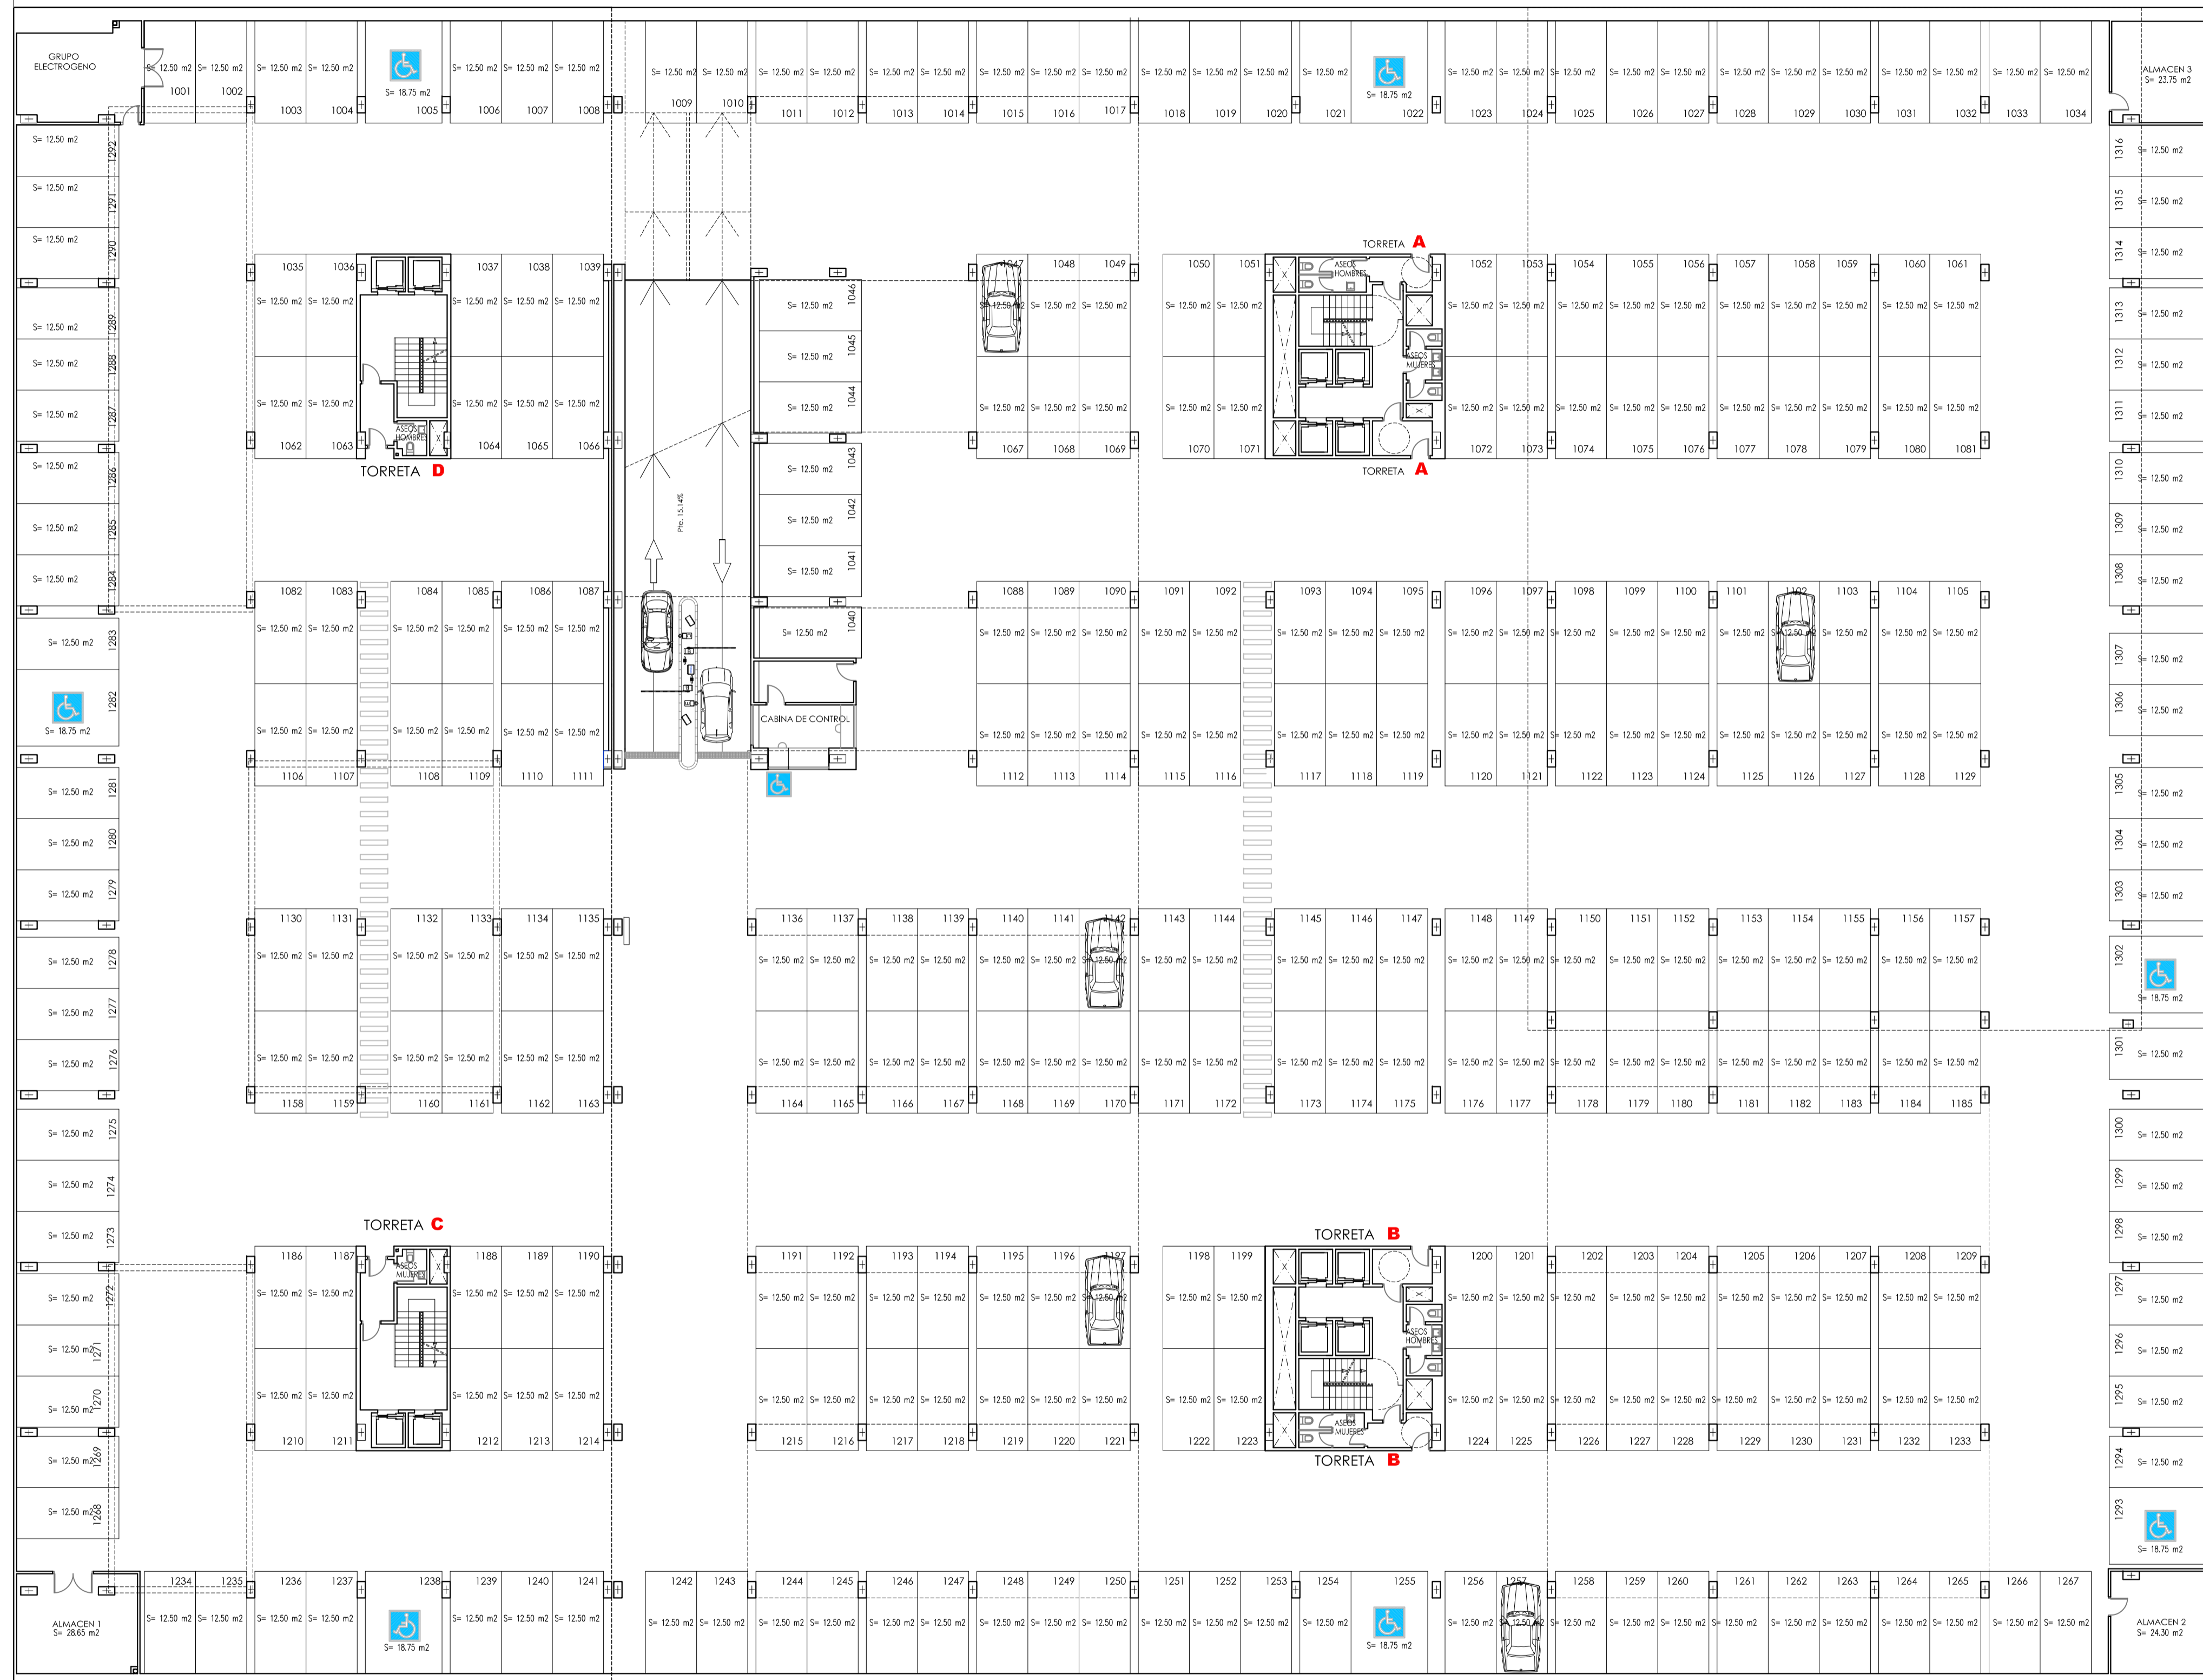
GRUPO ELECTROGENO

S= 12.50 m2 S= 12.50 m2 1001 1002
S= 12.50 m2 S= 12.50 m2 1003 1004
S= 18.75 m2 1005
S= 12.50 m2 S= 12.50 m2 S= 12.50 m2 1006 1007 1008
S= 12.50 m2 S= 12.50 m2 1009 1010
S= 12.50 m2 S= 12.50 m2 1011 1012
S= 12.50 m2 S= 12.50 m2 1013 1014
S= 12.50 m2 S= 12.50 m2 S= 12.50 m2 1015 1016 1017
S= 12.50 m2 S= 12.50 m2 S= 12.50 m2 1018 1019 1020
S= 12.50 m2 1021
S= 18.75 m2 1022
S= 12.50 m2 S= 12.50 m2 1023 1024
S= 12.50 m2 S= 12.50 m2 S= 12.50 m2 1025 1026 1027
S= 12.50 m2 S= 12.50 m2 S= 12.50 m2 1028 1029 1030
S= 12.50 m2 S= 12.50 m2 1031 1032
S= 12.50 m2 S= 12.50 m2 1033 1034

ALMACEN 3
S= 23.75 m2

1292 S= 12.50 m2
1291 S= 12.50 m2
1290 S= 12.50 m2
1289 S= 12.50 m2
1288 S= 12.50 m2
1287 S= 12.50 m2
1286 S= 12.50 m2
1285 S= 12.50 m2
1284 S= 12.50 m2
1283 S= 12.50 m2
1282 S= 18.75 m2
1281 S= 12.50 m2
1280 S= 12.50 m2
1279 S= 12.50 m2
1278 S= 12.50 m2
1277 S= 12.50 m2
1276 S= 12.50 m2
1275 S= 12.50 m2
1274 S= 12.50 m2
1273 S= 12.50 m2
1272 S= 12.50 m2
1271 S= 12.50 m2
1270 S= 12.50 m2
1269 S= 12.50 m2
1268 S= 12.50 m2

1316 S= 12.50 m2
1315 S= 12.50 m2
1314 S= 12.50 m2
1313 S= 12.50 m2
1312 S= 12.50 m2
1311 S= 12.50 m2
1310 S= 12.50 m2
1309 S= 12.50 m2
1308 S= 12.50 m2
1307 S= 12.50 m2
1306 S= 12.50 m2
1305 S= 12.50 m2
1304 S= 12.50 m2
1303 S= 12.50 m2
1302 S= 18.75 m2
1301 S= 12.50 m2
1300 S= 12.50 m2
1299 S= 12.50 m2
1298 S= 12.50 m2
1297 S= 12.50 m2
1296 S= 12.50 m2
1295 S= 12.50 m2
1294 S= 12.50 m2
1293 S= 18.75 m2

1035 1036 1037 1038 1039
S= 12.50 m2 S= 12.50 m2 S= 12.50 m2 S= 12.50 m2 S= 12.50 m2
S= 12.50 m2 S= 12.50 m2 S= 12.50 m2 S= 12.50 m2 S= 12.50 m2
ASEOS HOMBRES
1062 1063 1064 1065 1066
TORRETA D

1046 S= 12.50 m2
1045 S= 12.50 m2
1044 S= 12.50 m2
1043 S= 12.50 m2
1042 S= 12.50 m2
1041 S= 12.50 m2
1040 S= 12.50 m2
CABINA DE CONTROL
Pte. 15.14%

1047 1048 1049
S= 12.50 m2 S= 12.50 m2 S= 12.50 m2
S= 12.50 m2 S= 12.50 m2 S= 12.50 m2
1067 1068 1069

TORRETA A
1050 1051
S= 12.50 m2 S= 12.50 m2
ASEOS HOMBRES
ASEOS MUJERES
S= 12.50 m2 S= 12.50 m2
1070 1071
TORRETA A

1052 1053 1054 1055 1056 1057 1058 1059 1060 1061
S= 12.50 m2 (×10)
S= 12.50 m2 (×10)
1072 1073 1074 1075 1076 1077 1078 1079 1080 1081

1082 1083 1084 1085 1086 1087
S= 12.50 m2 S= 12.50 m2 S= 12.50 m2 S= 12.50 m2 S= 12.50 m2 S= 12.50 m2
S= 12.50 m2 S= 12.50 m2 S= 12.50 m2 S= 12.50 m2 S= 12.50 m2 S= 12.50 m2
1106 1107 1108 1109 1110 1111

1088 1089 1090 1091 1092 1093 1094 1095 1096 1097 1098 1099 1100 1101 1102 1103 1104 1105
S= 12.50 m2
S= 12.50 m2
1112 1113 1114 1115 1116 1117 1118 1119 1120 1121 1122 1123 1124 1125 1126 1127 1128 1129

1130 1131 1132 1133 1134 1135 1136 1137 1138 1139 1140 1141 1142 1143 1144 1145 1146 1147 1148 1149 1150 1151 1152 1153 1154 1155 1156 1157
S= 12.50 m2
S= 12.50 m2
1158 1159 1160 1161 1162 1163 1164 1165 1166 1167 1168 1169 1170 1171 1172 1173 1174 1175 1176 1177 1178 1179 1180 1181 1182 1183 1184 1185

TORRETA C
1186 1187
ASEOS MUJERES
1188 1189 1190
S= 12.50 m2
S= 12.50 m2
1210 1211 1212 1213 1214

1191 1192 1193 1194 1195 1196 1197
S= 12.50 m2
S= 12.50 m2
1215 1216 1217 1218 1219 1220 1221

TORRETA B
1198 1199
ASEOS HOMBRES
ASEOS MUJERES
1222 1223
TORRETA B

1200 1201 1202 1203 1204 1205 1206 1207 1208 1209
S= 12.50 m2
S= 12.50 m2
1224 1225 1226 1227 1228 1229 1230 1231 1232 1233

ALMACEN 1
S= 28.65 m2
1234 1235 1236 1237
S= 12.50 m2 S= 12.50 m2 S= 12.50 m2 S= 12.50 m2
1238
S= 18.75 m2
1239 1240 1241
S= 12.50 m2 S= 12.50 m2 S= 12.50 m2
1242 1243 1244 1245 1246 1247 1248 1249 1250 1251 1252 1253 1254
S= 12.50 m2
1255
S= 18.75 m2
1256 1257 1258 1259 1260 1261 1262 1263 1264 1265 1266 1267
S= 12.50 m2
ALMACEN 2
S= 24.30 m2